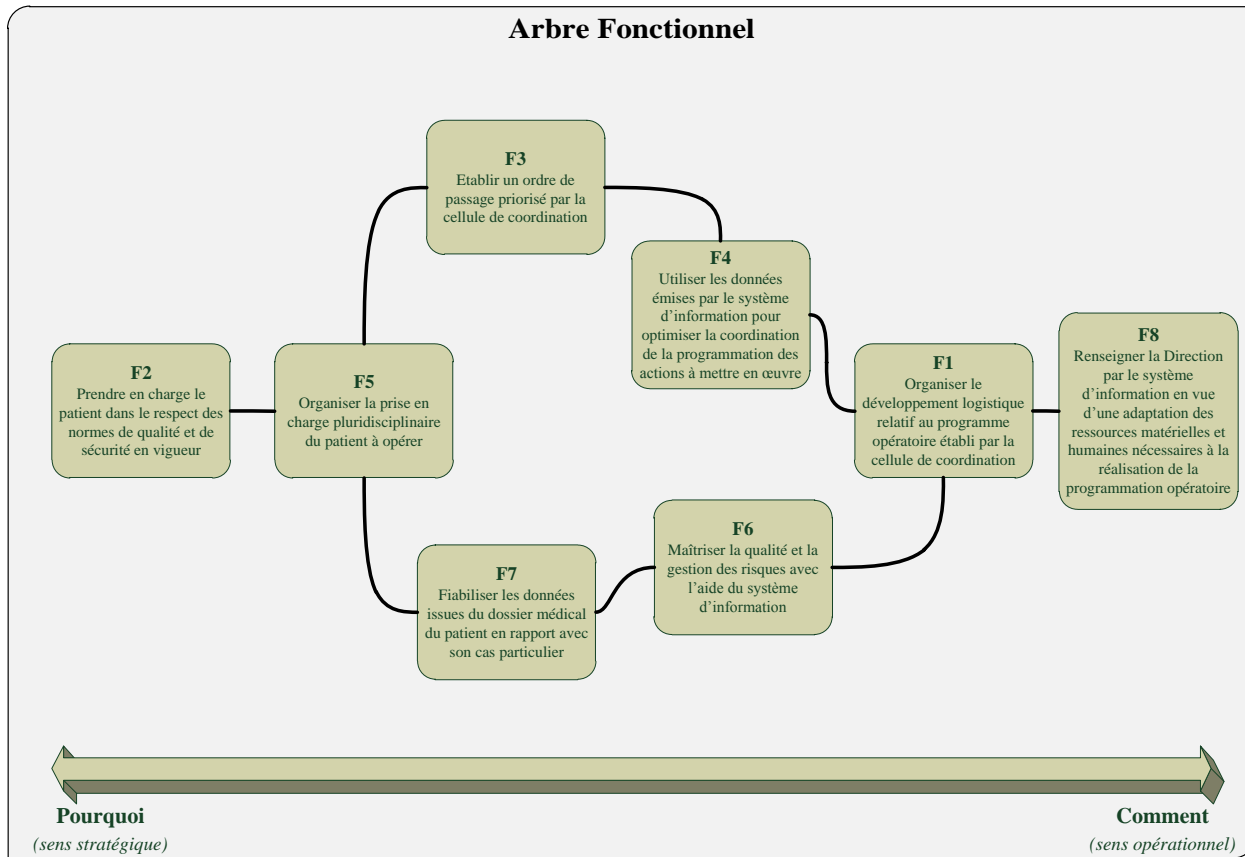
Arbre Fonctionnel

F3
Etablir un ordre de passage priorisé par la cellule de coordination

F4
Utiliser les données émises par le système d'information pour optimiser la coordination de la programmation des actions à mettre en œuvre

F2
Prendre en charge le patient dans le respect des normes de qualité et de sécurité en vigueur

F5
Organiser la prise en charge pluridisciplinaire du patient à opérer

F1
Organiser le développement logistique relatif au programme opératoire établi par la cellule de coordination

F8
Renseigner la Direction par le système d'information en vue d'une adaptation des ressources matérielles et humaines nécessaires à la réalisation de la programmation opératoire

F6
Maîtriser la qualité et la gestion des risques avec l'aide du système d'information

F7
Fiabiliser les données issues du dossier médical du patient en rapport avec son cas particulier

Pourquoi
(sens stratégique)

Comment
(sens opérationnel)